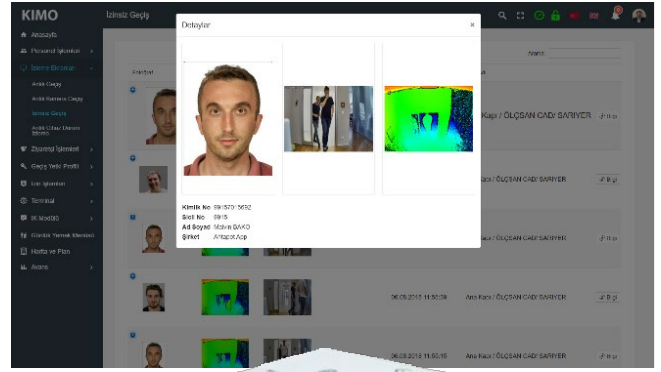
KIMO

İzinsiz Geçiş

Anasayfa
Personel İşlemleri
İzleme Ekranları
Anlık Geçiş
Anlık Kamera Geçiş
İzinsiz Geçiş
Anlık Cihaz Durum İzleme
Ziyaretçi İşlemleri
Geçiş Yetki Profili
Giriş İşlemleri
Terminal
IK Modülü
Günlük Yemek Menüsü
Harita ve Plan
Arama

Detaylar

×

Kimlik No 99157015692
Sicil No 0915
Ad Soyad Melvin BAKO
Şirket Antapol.App

Ara:

Fotoğraf

Ana Kapı / ÖLÇSAN CAD/ SARIYER
Ana Kapı / ÖLÇSAN CAD/ SARIYER
Ana Kapı / ÖLÇSAN CAD/ SARIYER
06.09.2013 11:50:39 Ana Kapı / ÖLÇSAN CAD/ SARIYER
06.09.2013 11:50:15 Ana Kapı / ÖLÇSAN CAD/ SARIYER

Bilgi
Bilgi
Bilgi
Bilgi
Bilgi